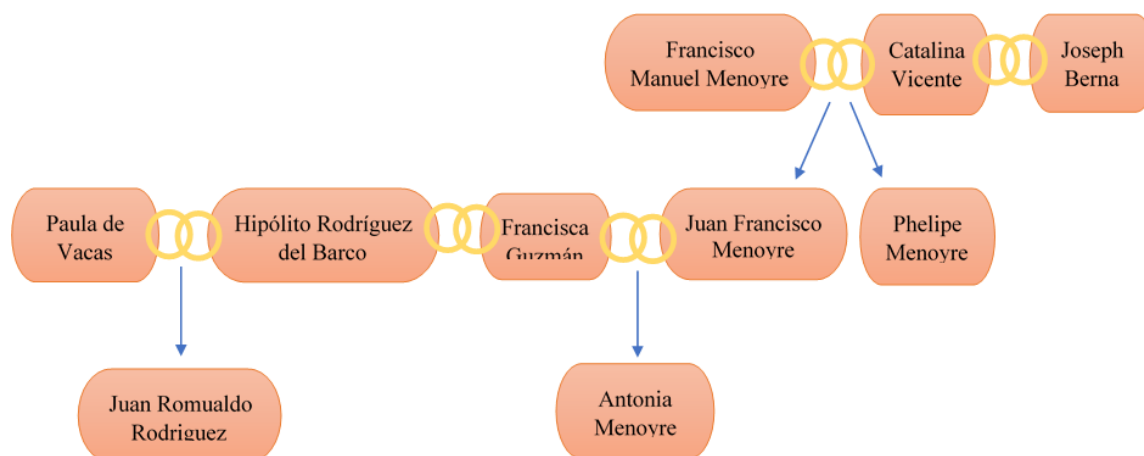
Francisco Manuel Menoyre

Catalina Vicente

Joseph Berna

Paula de Vacas

Hipólito Rodríguez del Barco

Francisca Guzmán

Juan Francisco Menoyre

Phelipe Menoyre

Juan Romualdo Rodriguez

Antonia Menoyre